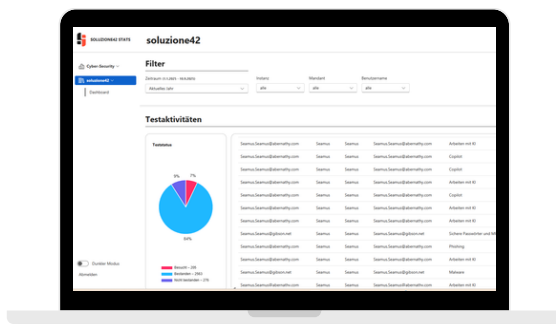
SOLUZIONE42 STATS

Cyber Security

soluzione42

Dashboard

Dunkler Modus

Abmelden

soluzione42

Filter

Zeitraum in Leben - Aktuelles

Aktuelles Jahr

Vorlanz

alle

Mandant

alle

Benutzername

alle

Testaktivitäten

Teststatus

5%

7%

88%

Besucht - 298

Bestanden - 2983

Nicht bestanden - 170

| | | | | |
|---|---|---|---|---|
| Seamus.Seamus@abemathy.com | Seamus | Seamus | Seamus.Seamus@abemathy.com | Arbeiten mit KI |
| Seamus.Seamus@abemathy.com | Seamus | Seamus | Seamus.Seamus@abemathy.com | Copilot |
| Seamus.Seamus@abemathy.com | Seamus | Seamus | Seamus.Seamus@abemathy.com | Copilot |
| Seamus.Seamus@abemathy.com | Seamus | Seamus | Seamus.Seamus@abemathy.com | Arbeiten mit KI |
| Seamus.Seamus@abemathy.com | Seamus | Seamus | Seamus.Seamus@abemathy.com | Copilot |
| Seamus.Seamus@abemathy.com | Seamus | Seamus | Seamus.Seamus@abemathy.com | Arbeiten mit KI |
| Seamus.Seamus@abemathy.com | Seamus | Seamus | Seamus.Seamus@abemathy.com | Arbeiten mit KI |
| Seamus.Seamus@gibson.net | Seamus | Seamus | Seamus.Seamus@gibson.net | Sichere Passwörter und MF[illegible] |
| Seamus.Seamus@gibson.net | Seamus | Seamus | Seamus.Seamus@gibson.net | Phishing |
| Seamus.Seamus@abemathy.com | Seamus | Seamus | Seamus.Seamus@abemathy.com | Arbeiten mit KI |
| Seamus.Seamus@gibson.net | Seamus | Seamus | Seamus.Seamus@gibson.net | Malware |
| Seamus.Seamus@abemathy.com | Seamus | Seamus | Seamus.Seamus@abemathy.com | Arbeiten mit KI |